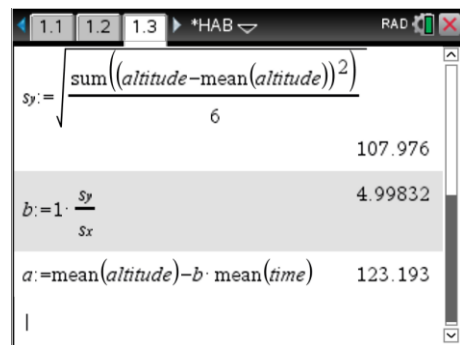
1.1 1.2 1.3 *HAB RAD

$sy:=\sqrt{\frac{\text{sum}\left(\left(altitude-\text{mean}(altitude)\right)^2\right)}{6}}$

107.976

$b:=1\cdot\frac{sy}{sx}$ 4.99832

$a:=\text{mean}(altitude)-b\cdot\text{mean}(time)$ 123.193